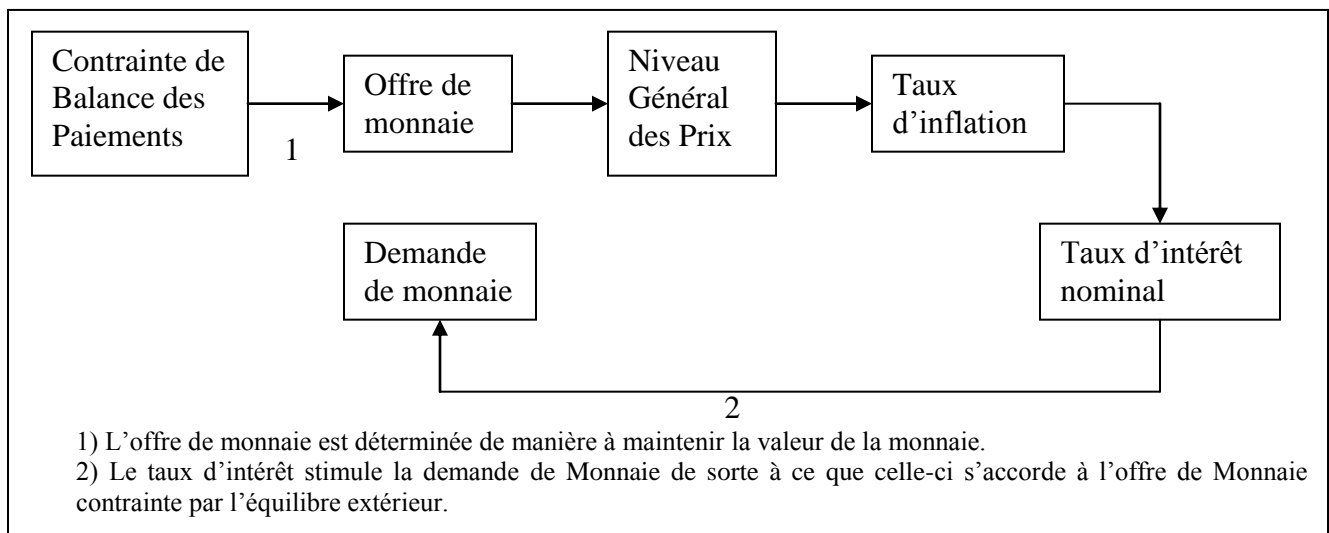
Contrainte de Balance des Paiements

1

Offre de monnaie

Niveau Général des Prix

Taux d'inflation

Taux d'intérêt nominal

Demande de monnaie

2

1) L'offre de monnaie est déterminée de manière à maintenir la valeur de la monnaie.

2) Le taux d'intérêt stimule la demande de Monnaie de sorte à ce que celle-ci s'accorde à l'offre de Monnaie contrainte par l'équilibre extérieur.